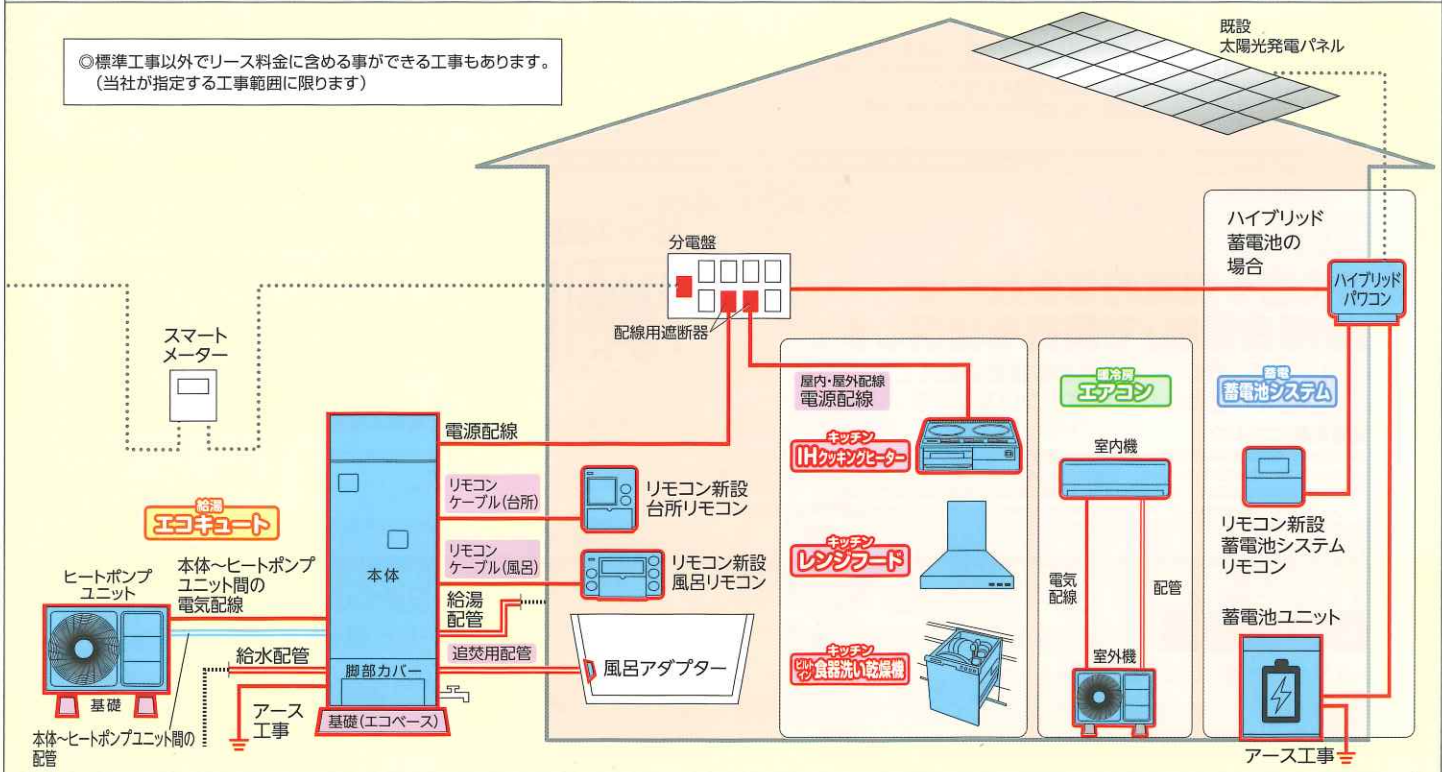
◎標準工事以外でリース料金に含める事ができる工事もあります。
（当社が指定する工事範囲に限ります）

既設
太陽光発電パネル

ハイブリッド
蓄電池の
場合

分電盤

ハイブリッド
パワコン

配線用遮断器

スマート
メーター

屋内・屋外配線
電源配線

暖冷房
エアコン

蓄電
蓄電池システム

電源配線

キッチン
IHクッキングヒーター

室内機

リモコン
ケーブル（台所）

リモコン新設
台所リモコン

給湯
エコキュート

本体

キッチン
レンジフード

リモコン新設
蓄電池システム
リモコン

リモコン
ケーブル（風呂）

リモコン新設
風呂リモコン

電気
配線

配管

本体～ヒートポンプ
ユニット間の
電気配線

ヒートポンプ
ユニット

給湯
配管

蓄電池ユニット

給水配管

追焚用配管

風呂アダプター

キッチン
ビルトイン食器洗い乾燥機

室外機

脚部カバー

基礎

アース
工事

基礎（エコベース）

本体～ヒートポンプユニット間の
配管

アース工事